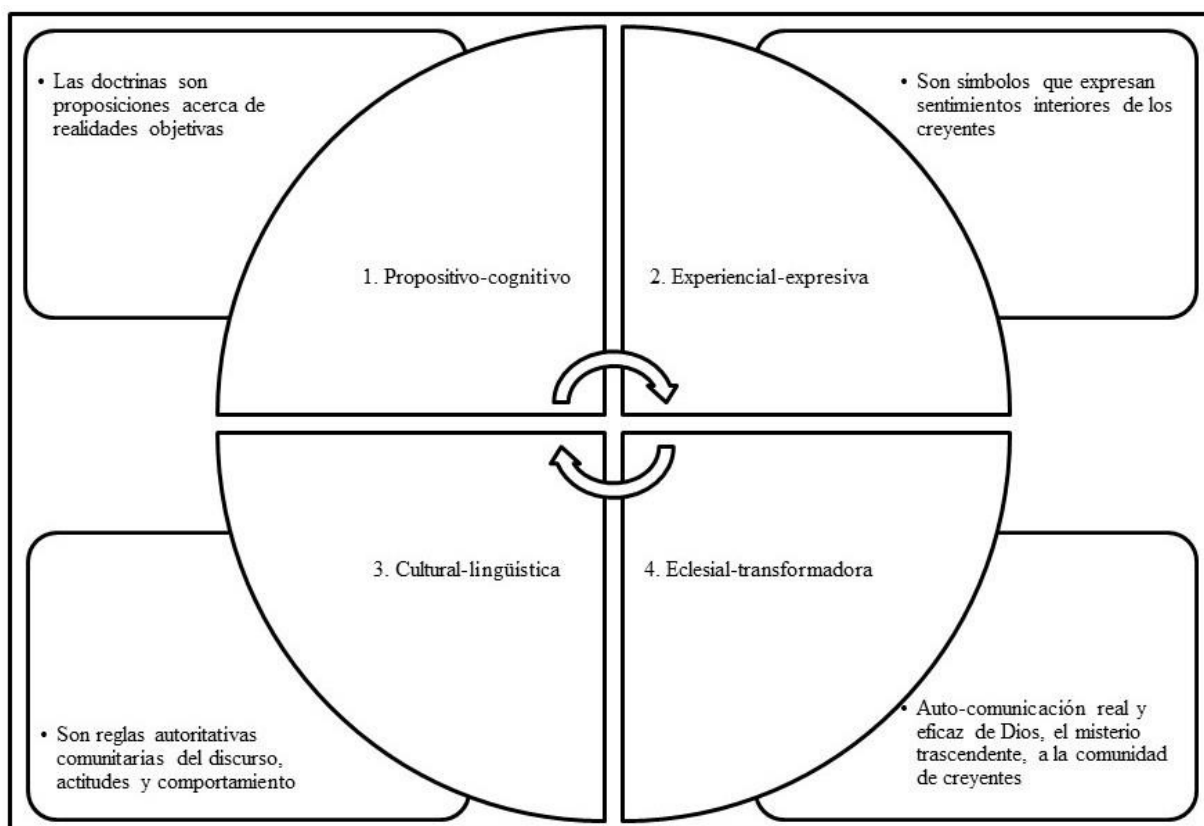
• Las doctrinas son proposiciones acerca de realidades objetivas

1. Propositivo-cognitivo

2. Experiencial-expresiva

• Son símbolos que expresan sentimientos interiores de los creyentes

3. Cultural-lingüística

4. Eclesial-transformadora

• Son reglas autoritativas comunitarias del discurso, actitudes y comportamiento

• Auto-comunicación real y eficaz de Dios, el misterio trascendente, a la comunidad de creyentes